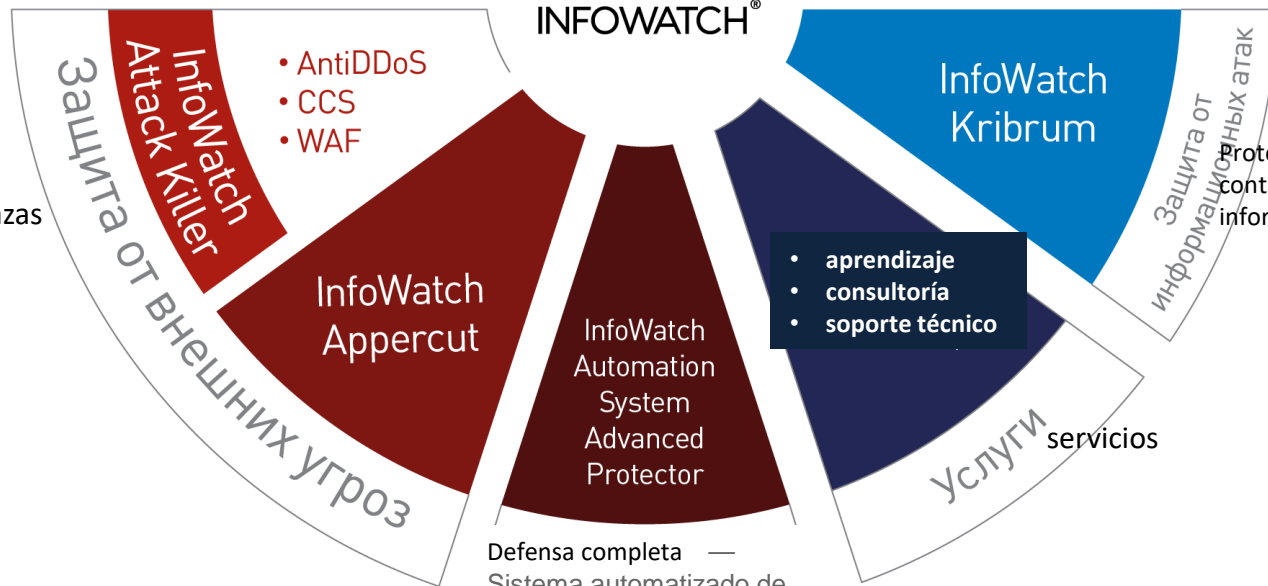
INFOWATCH®

InfoWatch Attack Killer

• AntiDDoS
• CCS
• WAF

zas

Защита от внешних угроз

InfoWatch Appercut

InfoWatch Automation System Advanced Protector

Defensa completa —
Sistema automatizado de

InfoWatch Kribrum

Защита от информационных атак

Prote
cont
infor

• aprendizaje
• consultoría
• soporte técnico

Услуги servicios